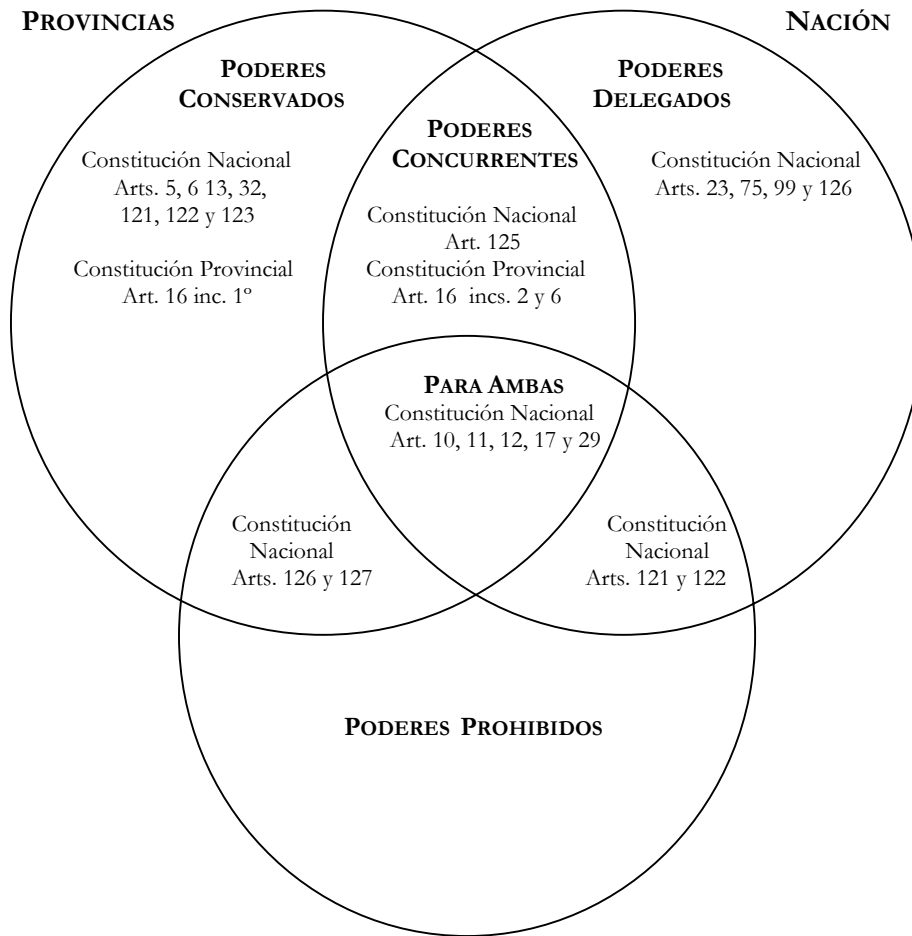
PROVINCIAS

NACIÓN

PODERES CONSERVADOS

Constitución Nacional Arts. 5, 6 13, 32, 121, 122 y 123

Constitución Provincial Art. 16 inc. 1º

PODERES DELEGADOS

Constitución Nacional Arts. 23, 75, 99 y 126

PODERES CONCURRENTES

Constitución Nacional Art. 125
Constitución Provincial Art. 16 incs. 2 y 6

PARA AMBAS
Constitución Nacional Art. 10, 11, 12, 17 y 29

Constitución Nacional Arts. 126 y 127

Constitución Nacional Arts. 121 y 122

PODERES PROHIBIDOS